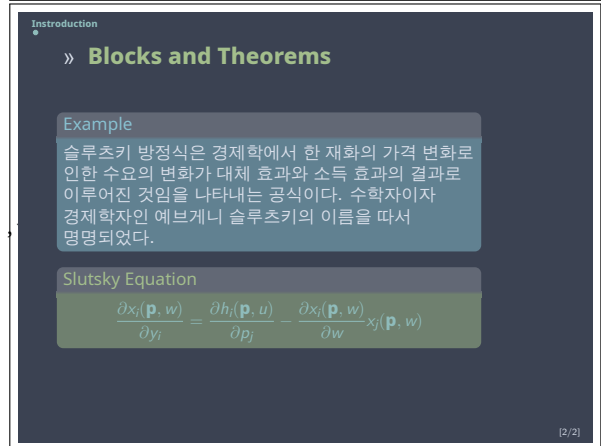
Introduction

» Blocks and Theorems

Example

슬루츠키 방정식은 경제학에서 한 재화의 가격 변화로 인한 수요의 변화가 대체 효과와 소득 효과의 결과로 이루어진 것임을 나타내는 공식이다. 수학자이자 경제학자인 예브게니 슬루츠키의 이름을 따서 명명되었다.

Slutsky Equation

$\frac{\partial x_i(\mathbf{p}, w)}{\partial y_i} = \frac{\partial h_i(\mathbf{p}, u)}{\partial p_j} - \frac{\partial x_i(\mathbf{p}, w)}{\partial w} x_j(\mathbf{p}, w)$

[2/2]